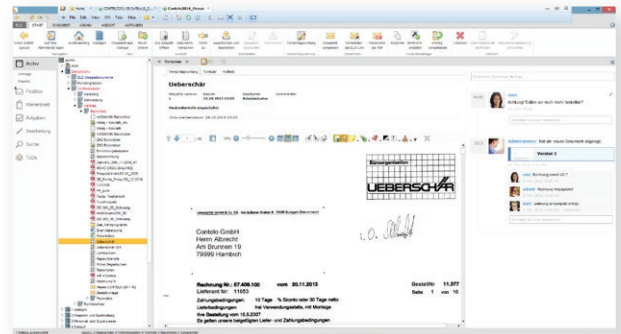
Ueberschär

Archiv

Postbox

Aufgaben

Suche

Version 1

UEBERSCHÄR

Contelo GmbH
Herrn Albrecht
Am Brunnen 19
79999 Hambach

Rechnung Nr.: 67.406.100 vom 20.11.2013
Lieferant Nr.: 11653

Zahlungsbedingungen: 10 Tage % Skonto oder 30 Tage netto
Lieferbedingungen: frei Verwendungsstelle, mit Montage
Ihre Bestellung vom 15.5.2007
Es gelten unsere beigefügten Liefer- und Zahlungsbedingungen

Besteller: 11.377
Seite 1 von 10